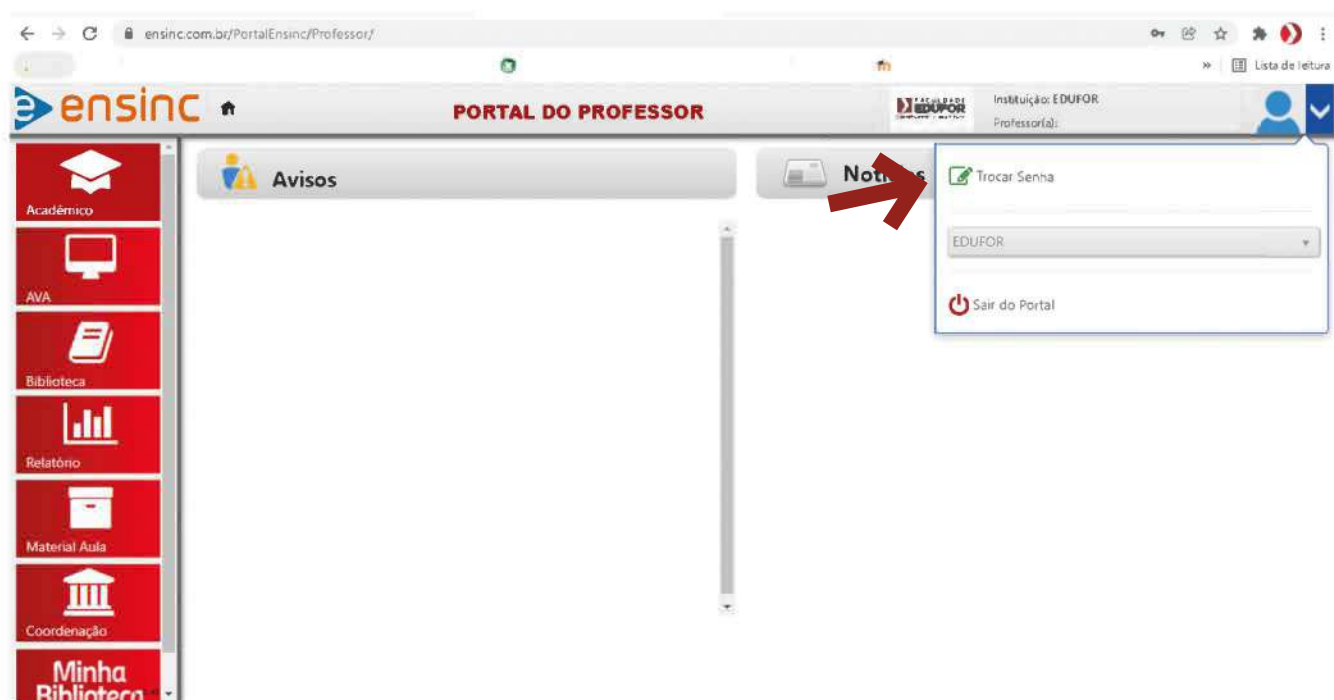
ensinc.com.br/PortalEnsinc/Professor/

» Lista de leitura

ensinc

PORTAL DO PROFESSOR

FACULDADE EDUFOR

Instituição: EDUFOR
Professor(a):

Acadêmico

AVA

Biblioteca

Relatório

Material Aula

Coordenação

Minha Biblioteca

Avisos

Not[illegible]s

Trocar Senha

EDUFOR

Sair do Portal